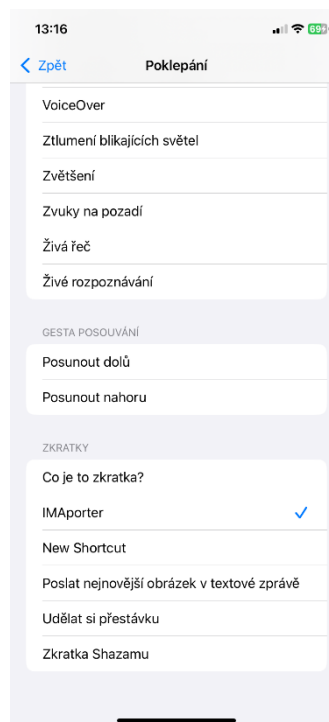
13:16
69

Zpět
Poklepání

VoiceOver
Ztlumení blikajících světel
Zvětšení
Zvuky na pozadí
Živá řeč
Živé rozpoznávání

GESTA POSOUVÁNÍ
Posunout dolů
Posunout nahoru

ZKRATKY
Co je to zkratka?
IMAporter
New Shortcut
Poslat nejnovější obrázek v textové zprávě
Udělat si přestávku
Zkratka Shazamu